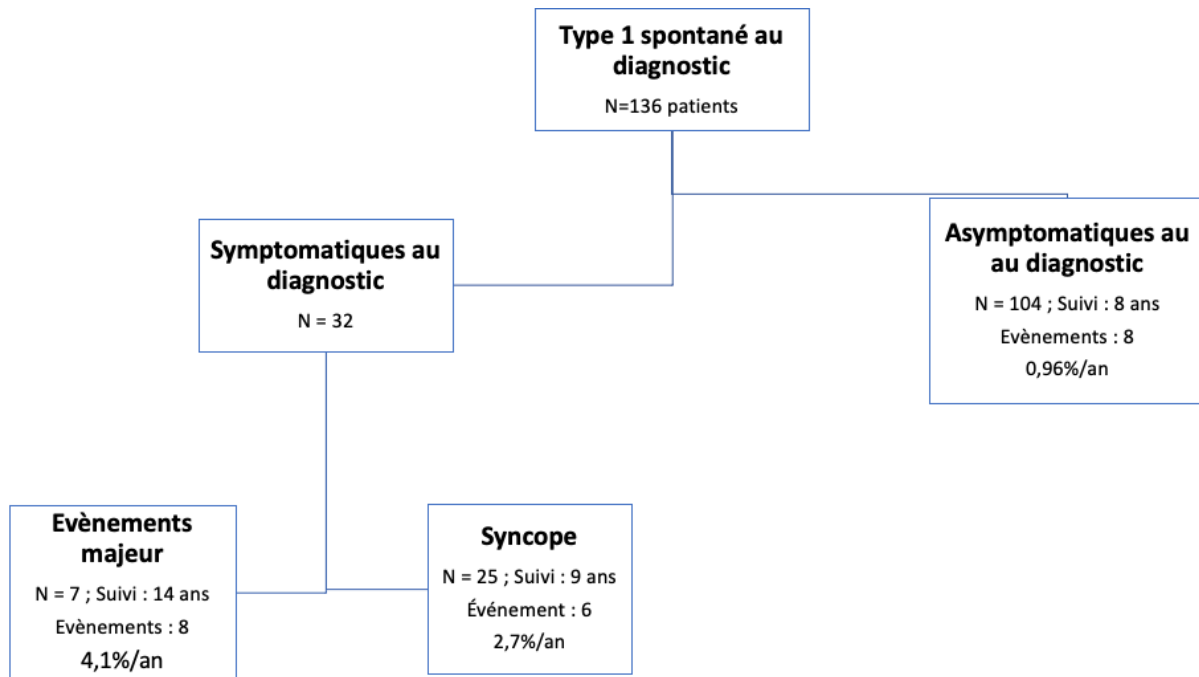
Type 1 spontané au diagnostic

N=136 patients

Symptomatiques au diagnostic

N = 32

Asymptomatiques au au diagnostic

N = 104 ; Suivi : 8 ans

Evènements : 8

0,96%/an

Evènements majeur

N = 7 ; Suivi : 14 ans

Evènements : 8

4,1%/an

Syncope

N = 25 ; Suivi : 9 ans

Événement : 6

2,7%/an